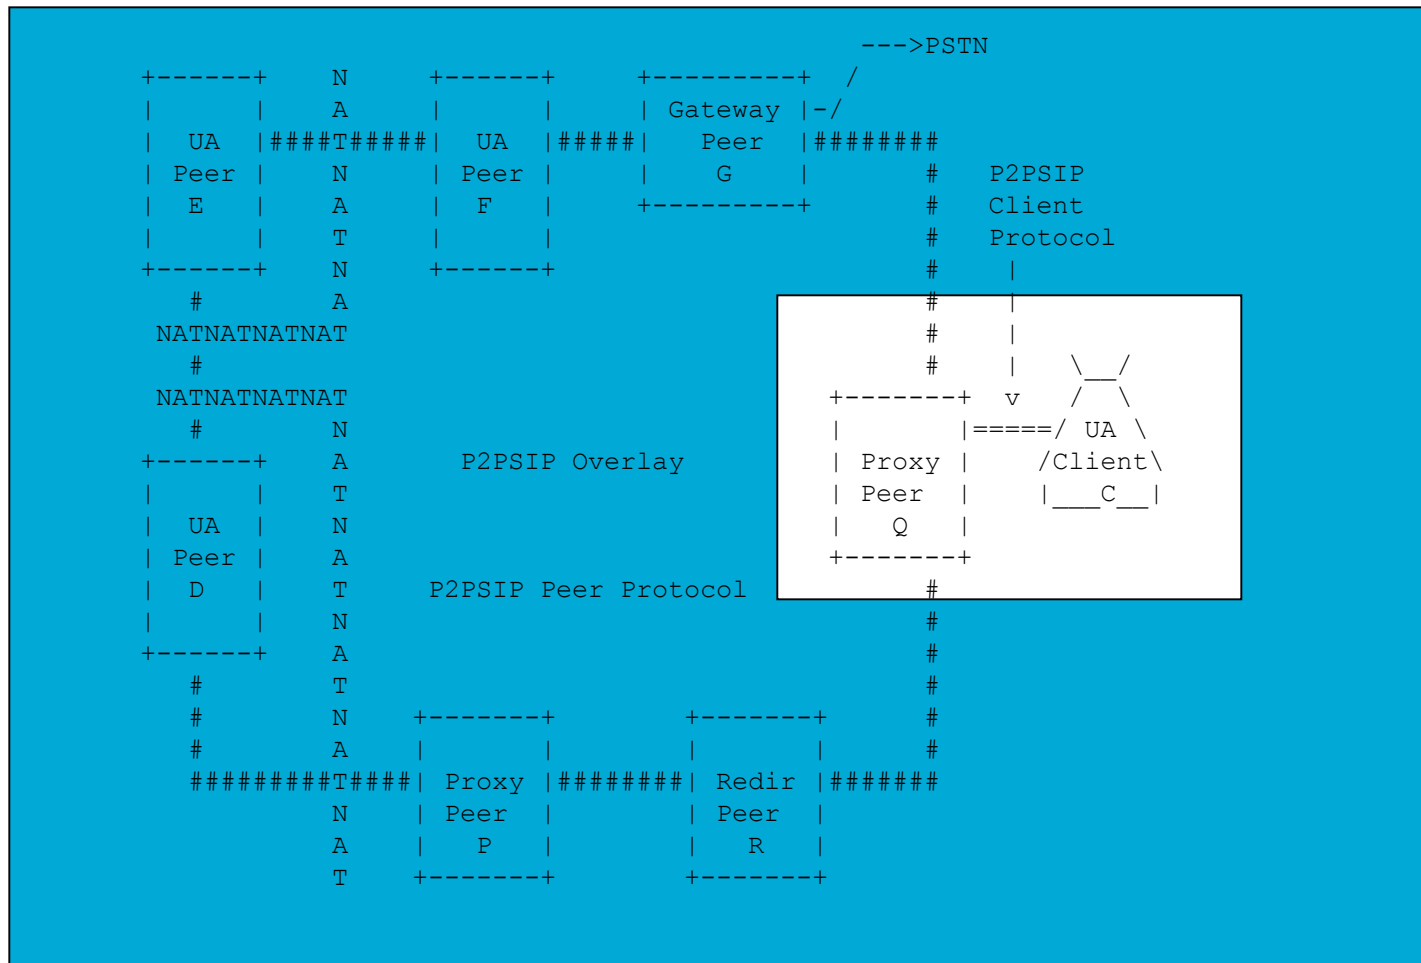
---->PSTN
+-------+     N     +-------+     +----------+  /
|       |     A     |       |     | Gateway |-/
|  UA   |####T#####|  UA   |#####|   Peer   |########
| Peer  |     N     | Peer  |     |    G     |       #   P2PSIP
|   E   |     A     |   F   |     +----------+       #   Client
|       |     T     |       |                        #   Protocol
+-------+     N     +-------+                        #     |
    #         A                                      #     |
 NATNATNATNAT                                        #     |
    #                                                #     |   \__/
 NATNATNATNAT                                     +--------+  v   /  \
    #         N                                   |        |=====/ UA \
+-------+     A       P2PSIP Overlay              | Proxy  |    /Client\
|       |     T                                   | Peer   |    |___C__|
|  UA   |     N                                   |   Q    |
| Peer  |     A                                   +--------+
|   D   |     T     P2PSIP Peer Protocol                 #
|       |     N                                          #
+-------+     A                                          #
    #         T                                          #
    #         N    +--------+         +--------+         #
    #         A    |        |         |        |         #
    #########T####| Proxy  |#########| Redir  |#######
              N    | Peer   |         | Peer   |
              A    |   P    |         |   R    |
              T    +--------+         +--------+